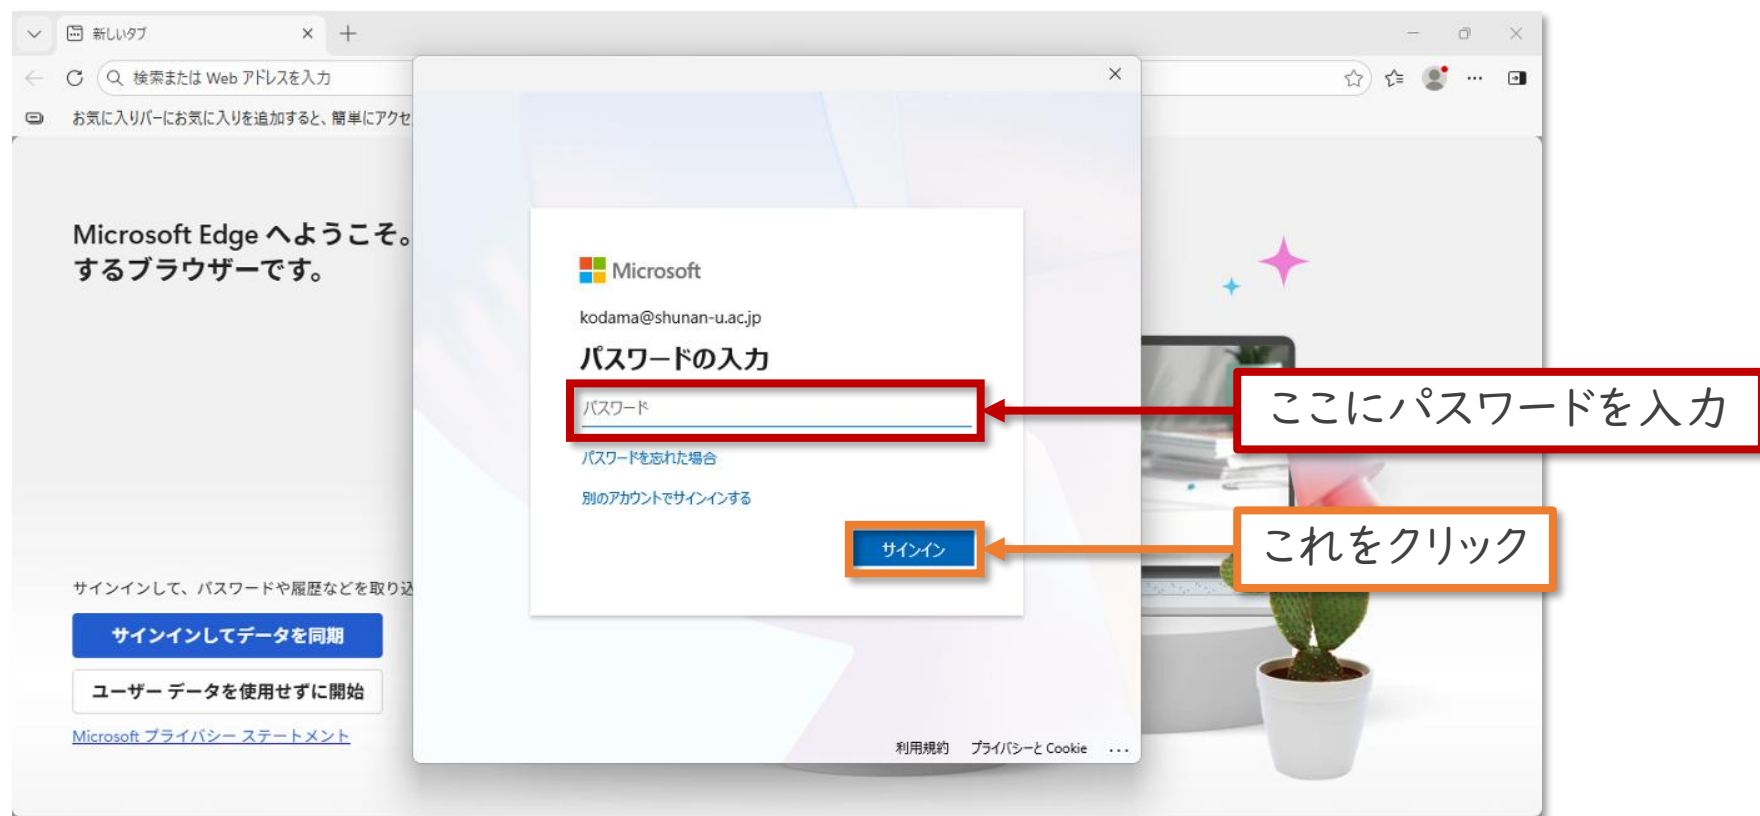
新しいタブ ✕ +

検索または Web アドレスを入力

お気に入りバーにお気に入りを追加すると、簡単にアクセ

Microsoft Edge へようこそ。
するブラウザーです。

サインインして、パスワードや履歴などを取り込

サインインしてデータを同期

ユーザー データを使用せずに開始

Microsoft プライバシー ステートメント

✕

Microsoft

kodama@shunan-u.ac.jp

パスワードの入力

パスワード

パスワードを忘れた場合

別のアカウントでサインインする

サインイン

利用規約 プライバシーと Cookie ...

ここにパスワードを入力

これをクリック